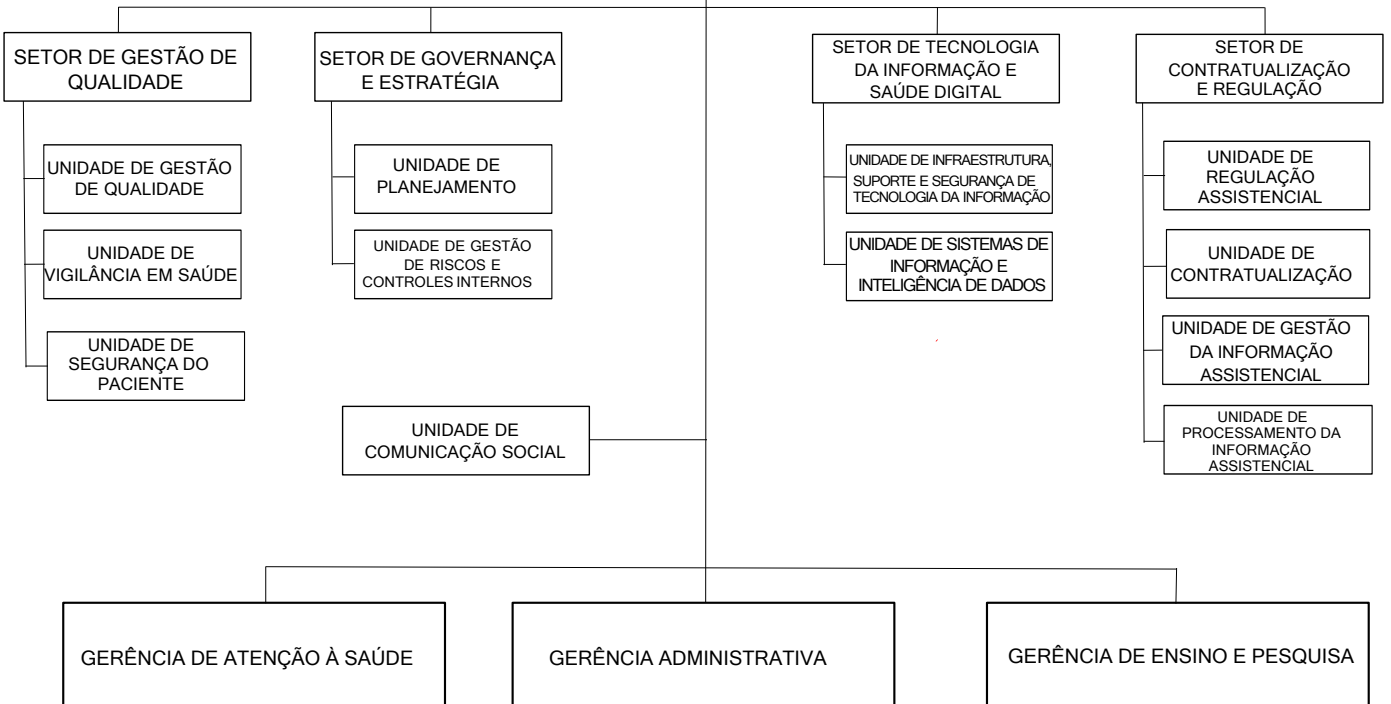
SETOR DE GESTÃO DE QUALIDADE

UNIDADE DE GESTÃO DE QUALIDADE

UNIDADE DE VIGILÂNCIA EM SAÚDE

UNIDADE DE SEGURANÇA DO PACIENTE

SETOR DE GOVERNANÇA E ESTRATÉGIA

UNIDADE DE PLANEJAMENTO

UNIDADE DE GESTÃO DE RISCOS E CONTROLES INTERNOS

SETOR DE TECNOLOGIA DA INFORMAÇÃO E SAÚDE DIGITAL

UNIDADE DE INFRAESTRUTURA, SUPORTE E SEGURANÇA DE TECNOLOGIA DA INFORMAÇÃO

UNIDADE DE SISTEMAS DE INFORMAÇÃO E INTELIGÊNCIA DE DADOS

SETOR DE CONTRATUALIZAÇÃO E REGULAÇÃO

UNIDADE DE REGULAÇÃO ASSISTENCIAL

UNIDADE DE CONTRATUALIZAÇÃO

UNIDADE DE GESTÃO DA INFORMAÇÃO ASSISTENCIAL

UNIDADE DE PROCESSAMENTO DA INFORMAÇÃO ASSISTENCIAL

UNIDADE DE COMUNICAÇÃO SOCIAL

GERÊNCIA DE ATENÇÃO À SAÚDE

GERÊNCIA ADMINISTRATIVA

GERÊNCIA DE ENSINO E PESQUISA